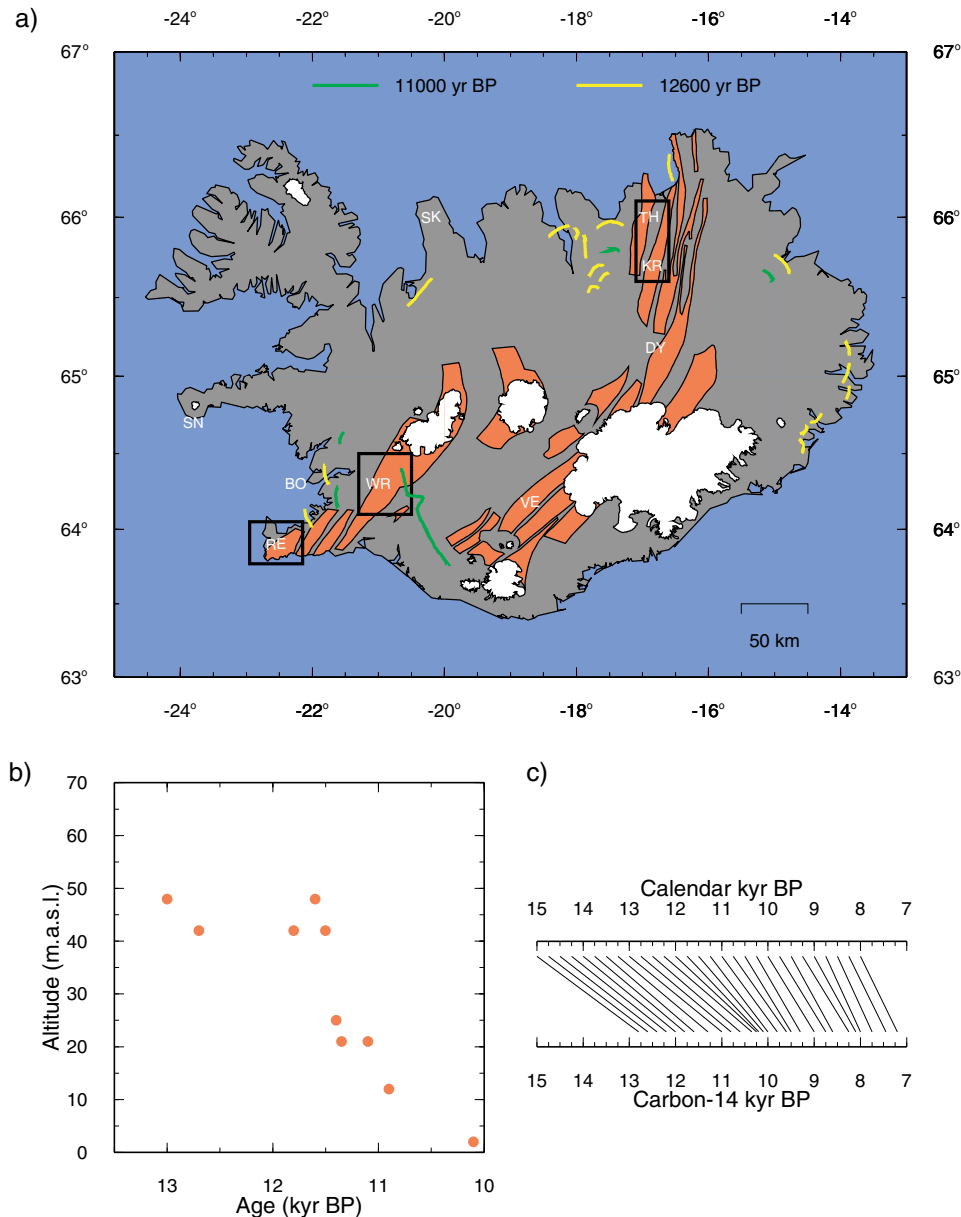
a)

-24° -22° -20° -18° -16° -14°

67° 67°

11000 yr BP 12600 yr BP

66° 66°

65° 65°

64° 64°

63° 63°

SK TH KR DY SN BO WR RE VE

50 km

-24° -22° -20° -18° -16° -14°

b)

70
60
50
40
30
20
10
0

Altitude (m.a.s.l.)

13 12 11 10
Age (kyr BP)

c)

Calendar kyr BP
15 14 13 12 11 10 9 8 7

15 14 13 12 11 10 9 8 7
Carbon-14 kyr BP